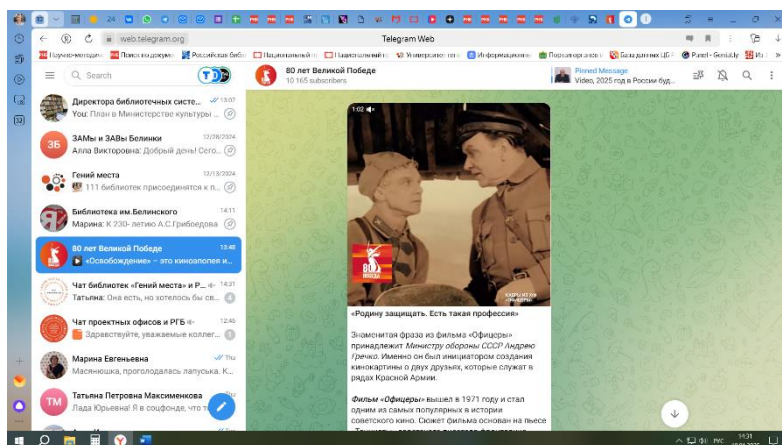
web.telegram.org
Telegram Web
Научно-методич | Поиск по докуме | Российская библ | Национальный п | Национальный п | Универсальн. гепт | Информационны | Портал-пропаганд | Базы данных ЦБ | Panel - Genially | Из
Search
80 лет Великой Победе
10 165 subscribers
Pinned Message
Video, 2025 год в России буд...

Директора библиотечных систе... 13:07
You: План в Министерство культуры ...
ЗАМы и ЗАВы Белинки 12/28/2024
Алла Викторовна: Добрый день! Сего...
Гений места 12/13/2024
111 библиотек присоединятся к п...
Библиотека им.Белинского 14:11
Марина: К 230- летию А.С.Грибоедова
80 лет Великой Победе 13:48
«Освобождение» – это киноэпопея и...
Чат библиотек «Гений места» и Р... 14:31
Татьяна: Она есть, но хотелось бы се... 4
Чат проектных офисов и РГБ 12:46
Здравствуйте, уважаемые коллег...
Марина Евгеньевна Thu
Масянюшка, проглодалась лапуська. К...
Татьяна Петровна Максименкова
Лада Юрьевна! Я в соцфонде, что т

1:02
80 ПОБЕДА
КАДРЫ ИЗ Х/Ф «ОФИЦЕРЫ»

«Родину защищать. Есть такая профессия»

Знаменитая фраза из фильма «Офицеры» принадлежит Министру обороны СССР Андрею Гречко. Именно он был инициатором создания кинокартины о двух друзьях, которые служат в рядах Красной Армии.

Фильм «Офицеры» вышел в 1971 году и стал одним из самых популярных в истории советского кино. Сюжет фильма основан на пьесе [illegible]

РУС 14:31